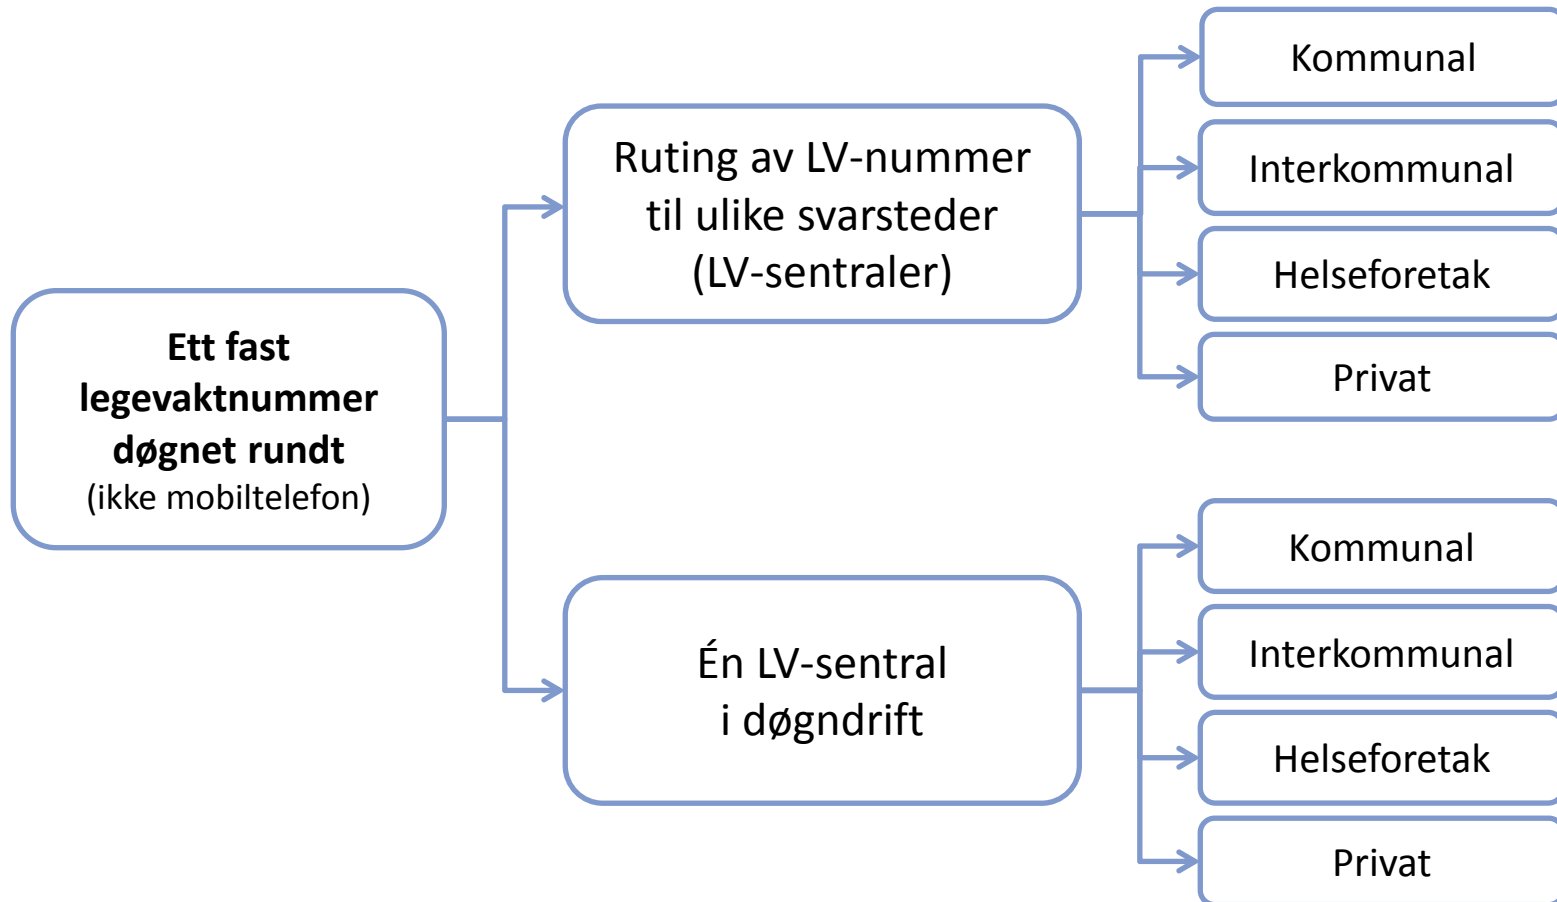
Ett fast legevaktnummer døgnet rundt
(ikke mobiltelefon)

Ruting av LV-nummer til ulike svarsteder (LV-sentraler)

Kommunal

Interkommunal

Helseforetak

Privat

Én LV-sentral i døgndrift

Kommunal

Interkommunal

Helseforetak

Privat